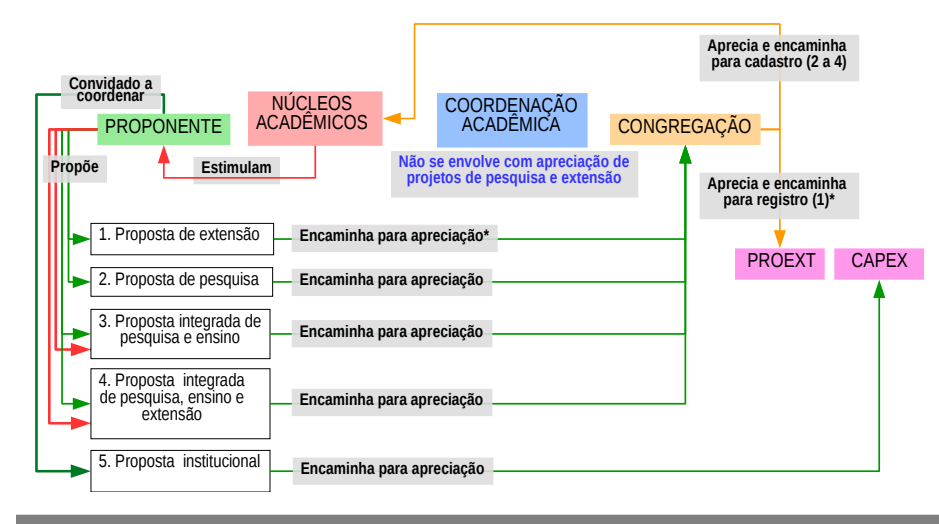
Convidado a coordenar

PROPONENTE

Propõe

Estimulam

NÚCLEOS ACADÊMICOS

COORDENAÇÃO ACADÊMICA

Não se envolve com apreciação de projetos de pesquisa e extensão

CONGREGAÇÃO

Aprecia e encaminha para cadastro (2 a 4)

Aprecia e encaminha para registro (1)*

PROEXT

CAPEX

1. Proposta de extensão

Encaminha para apreciação*

2. Proposta de pesquisa

Encaminha para apreciação

3. Proposta integrada de pesquisa e ensino

Encaminha para apreciação

4. Proposta integrada de pesquisa, ensino e extensão

Encaminha para apreciação

5. Proposta institucional

Encaminha para apreciação